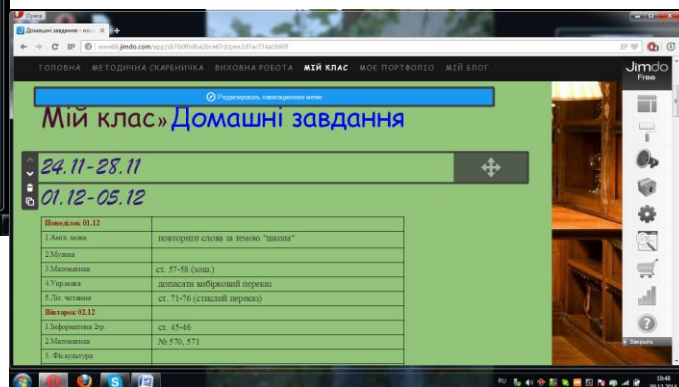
Opera
Домашні завдання - мій ×
www.jimdo.com/app/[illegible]

ГОЛОВНА МЕТОДИЧНА СКАРБНИЧКА ВИХОВНА РОБОТА МІЙ КЛАС МОЄ ПОРТФОЛІО МІЙ БЛОГ

Jimdo Free

Редагувати навігаційне меню

Мій клас»Домашні завдання

24.11-28.11

01.12-05.12

| Понеділок 01.12 | |
|---|---|
| 1.Англ. мова | повторити слова за темою "школа" |
| 2.Музика | |
| 3.Математика | ст. 57-58 (зош.) |
| 4.Укр.мова | дописати вибірковий переказ |
| 5.Літ. читання | ст. 71-76 (стислий переказ) |
| Вівторок 02.12 | |
| 1.Інформатика 2гр. | ст. 45-46 |
| 2.Математика | № 570, 571 |
| 3. Фіз.культура | |

Закрыть

10:48